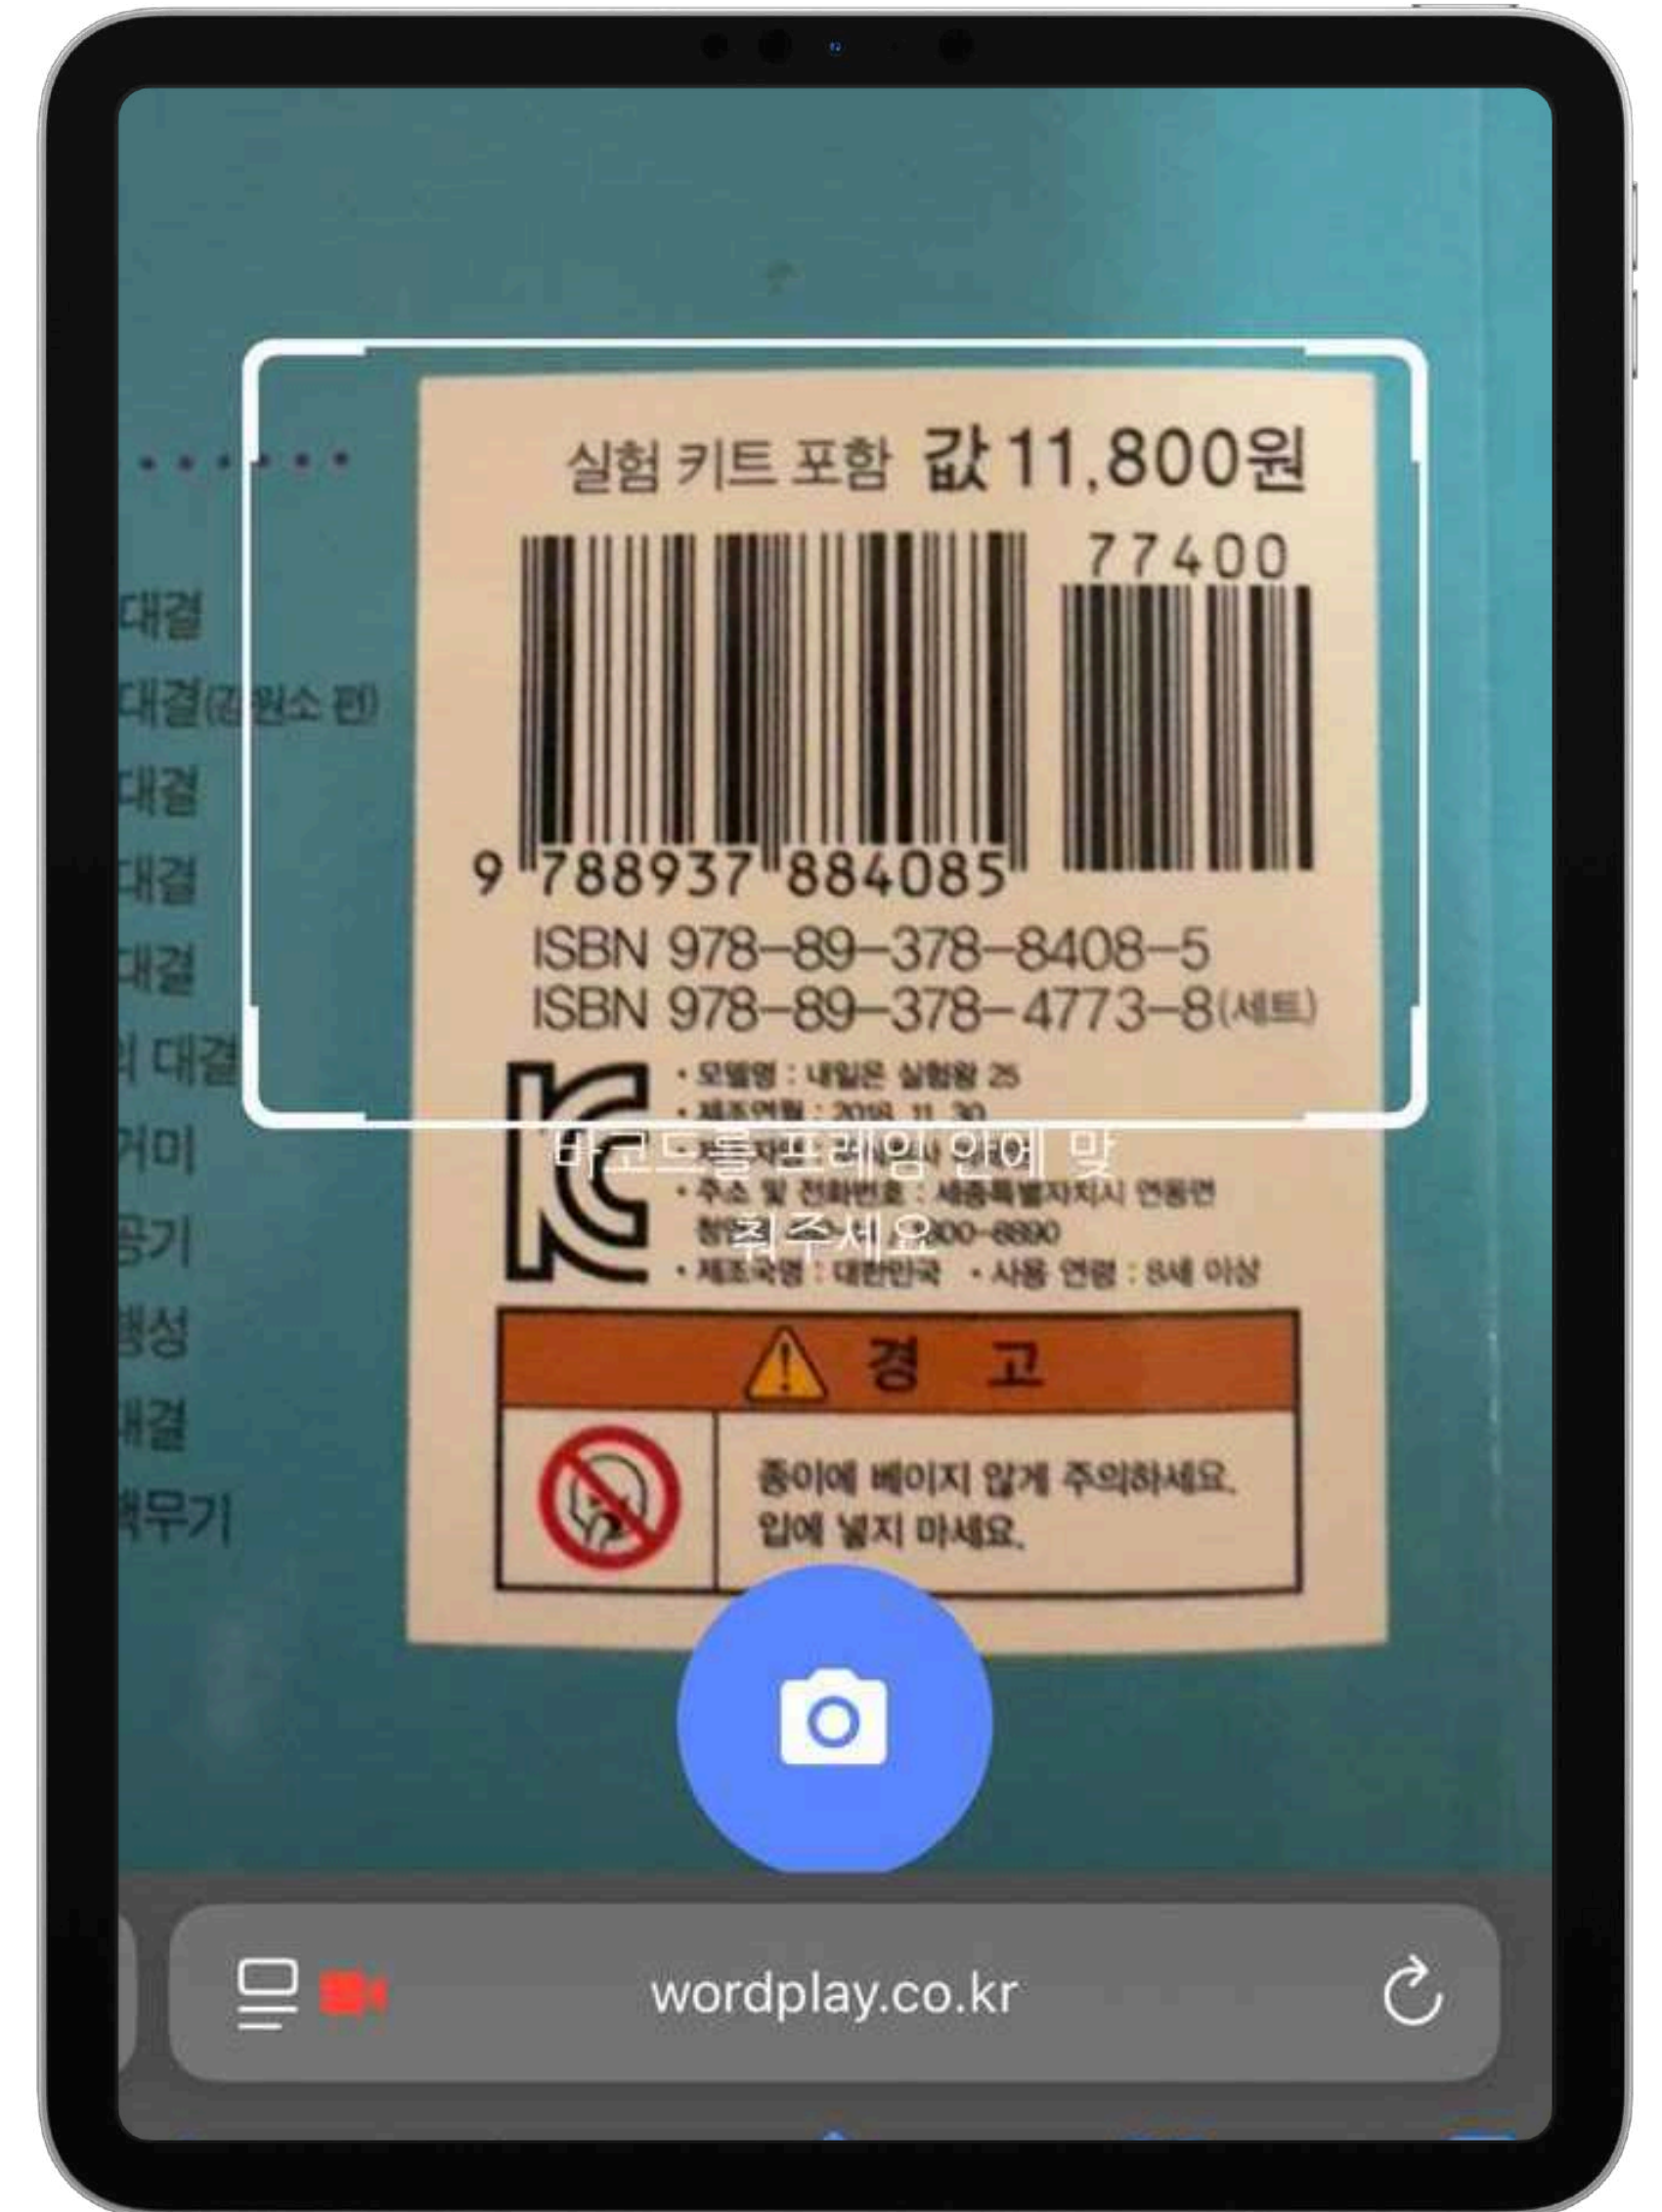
대결
대결(김원소 편)
대결
대결
대결
의 대결
거미
공기
행성
대결
색무기

실험 키트 포함 값 11,800원

77400

9 788937 884085

ISBN 978-89-378-8408-5
ISBN 978-89-378-4773-8(세트)

• 모델명 : 내일은 실험왕 25
• 제조연월 : 2018. 11. 30
• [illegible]
• 주소 및 전화번호 : 세종특별자치시 연동면 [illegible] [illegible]00-8890
• 제조국명 : 대한민국 • 사용 연령 : 8세 이상

바코드를 프레임 안에 맞춰주세요

경 고

종이에 베이지 않게 주의하세요.
입에 넣지 마세요.

wordplay.co.kr